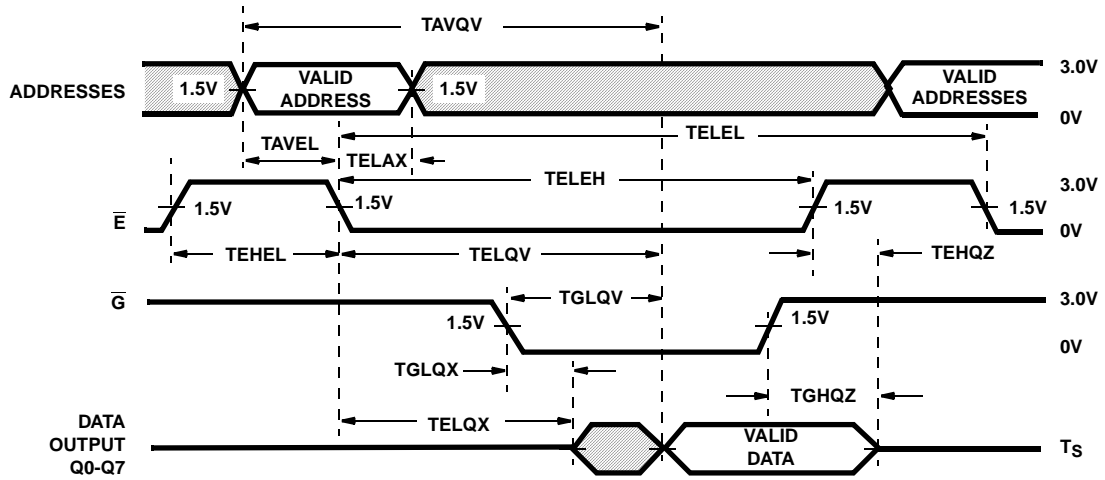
TAVQV

ADDRESSES 1.5V VALID ADDRESS 1.5V VALID ADDRESSES 3.0V 0V

TAVEL TELEL

TELAX

TELEH

$\overline{E}$ 1.5V 1.5V 1.5V 1.5V 3.0V 0V

TEHEL TELQV TEHQZ

$\overline{G}$ TGLQV 3.0V

1.5V 1.5V 0V

TGLQX

TGHQZ

TELQX

DATA OUTPUT Q0-Q7 VALID DATA $T_S$